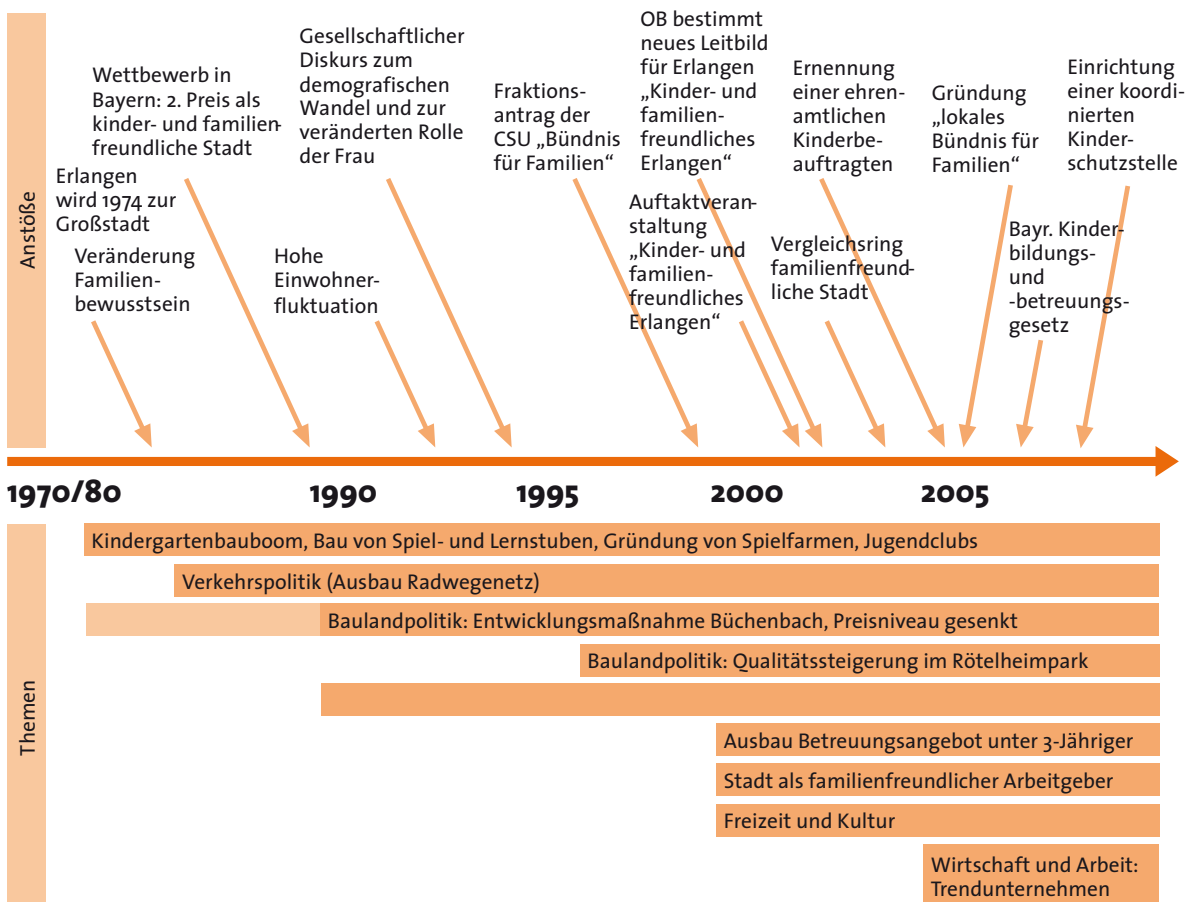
Anstöße

Erlangen wird 1974 zur Großstadt

Veränderung Familienbewusstsein

Wettbewerb in Bayern: 2. Preis als kinder- und familienfreundliche Stadt

Hohe Einwohnerfluktuation

Gesellschaftlicher Diskurs zum demografischen Wandel und zur veränderten Rolle der Frau

Fraktionsantrag der CSU „Bündnis für Familien“

OB bestimmt neues Leitbild für Erlangen „Kinder- und familienfreundliches Erlangen“

Auftaktveranstaltung „Kinder- und familienfreundliches Erlangen“

Ernennung einer ehrenamtlichen Kinderbeauftragten

Vergleichsring familienfreundliche Stadt

Gründung „lokales Bündnis für Familien“

Bayr. Kinderbildungs- und -betreuungsgesetz

Einrichtung einer koordinierten Kinderschutzstelle

1970/80

1990

1995

2000

2005

Themen

Kindergartenbauboom, Bau von Spiel- und Lernstuben, Gründung von Spielfarmen, Jugendclubs

Verkehrspolitik (Ausbau Radwegenetz)

Baulandpolitik: Entwicklungsmaßnahme Büchenbach, Preisniveau gesenkt

Baulandpolitik: Qualitätssteigerung im Rötelheimpark

Ausbau Betreuungsangebot unter 3-Jähriger

Stadt als familienfreundlicher Arbeitgeber

Freizeit und Kultur

Wirtschaft und Arbeit: Trendunternehmen